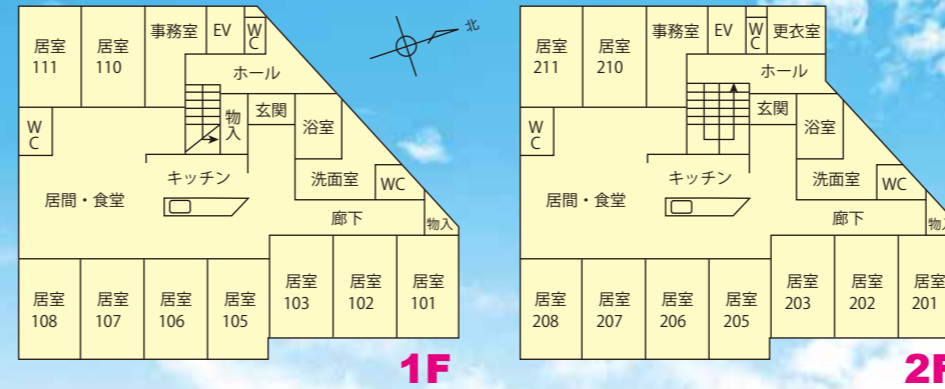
居室 111

居室 110

事務室

EV

W C

北

ホール

物入

玄関

浴室

W C

キッチン

洗面室

WC

居間・食堂

廊下

物入

居室 103

居室 102

居室 101

居室 108

居室 107

居室 106

居室 105

1F

居室 211

居室 210

事務室

EV

W C

更衣室

ホール

玄関

浴室

W C

キッチン

洗面室

WC

居間・食堂

廊下

物入

居室 203

居室 202

居室 201

居室 208

居室 207

居室 206

居室 205

2F